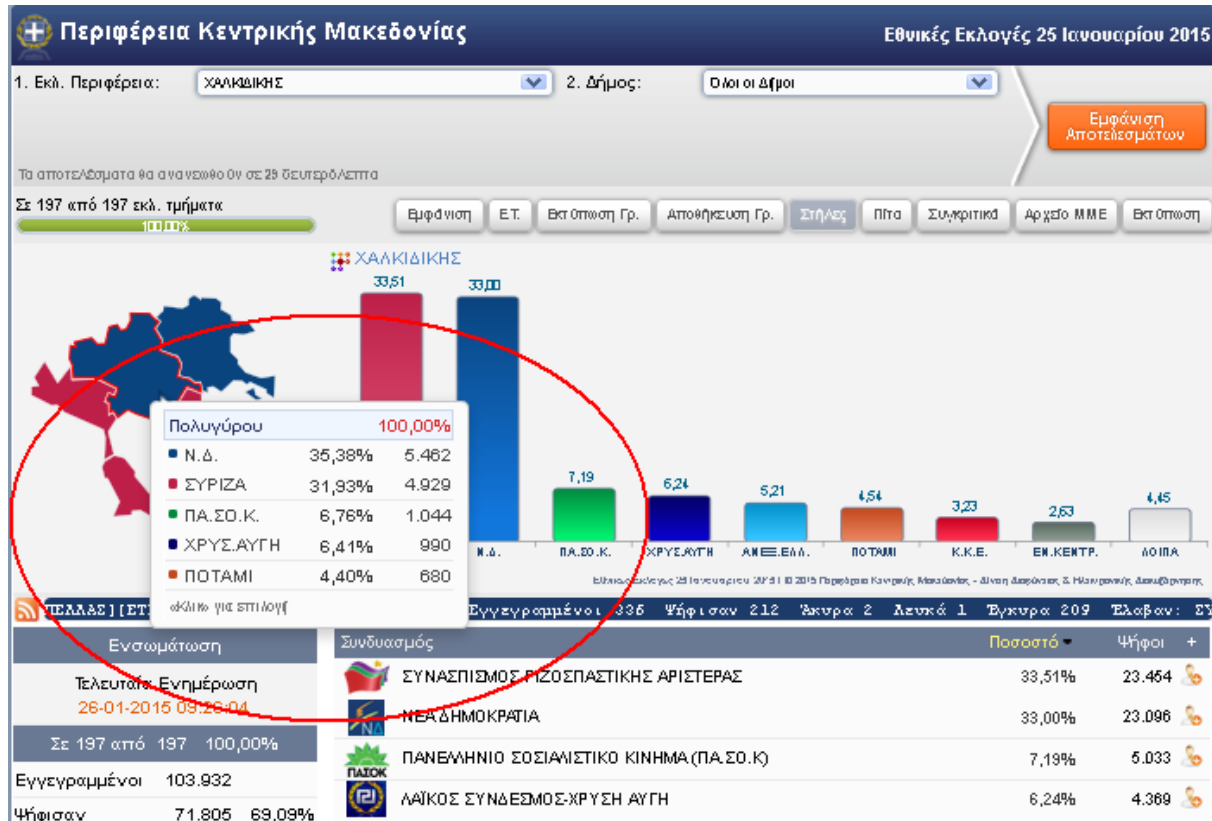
Περιφέρεια Κεντρικής Μακεδονίας
Εθνικές Εκλογές 25 Ιανουαρίου 2015

1. Εκλ. Περιφέρεια: ΧΑΛΚΙΔΙΚΗΣ
2. Δήμος: Όλοι οι Δήμοι

Εμφάνιση Αποτελεσμάτων

Τα αποτελέσματα θα ανανεωθούν σε 29 δευτερόλεπτα

Σε 197 από 197 εκλ. τμήματα
100,00%

Εμφάνιση | Ε.Τ. | Εκτύπωση Γρ. | Αποθήκευση Γρ. | Στήλες | Πίτα | Συγκριτικό | Αρχείο ΜΜΕ | Εκτύπωση

ΧΑΛΚΙΔΙΚΗΣ

33,51
33,00
7,19
6,24
5,21
4,54
3,23
2,63
4,45

Ν.Δ.
ΠΑ.ΣΟ.Κ.
ΧΡΥΣ.ΑΥΓΗ
ΑΝΕΞ.ΕΛΛ.
ΠΟΤΑΜΙ
Κ.Κ.Ε.
ΕΝ.ΚΕΝΤΡ.
ΛΟΙΠΑ

Εθνικές Εκλογές 25 Ιανουαρίου 2015 | © 2015 Περιφέρεια Κεντρικής Μακεδονίας - Δίνη Διαφάνεια & Ηλεκτρονική Διακυβέρνηση

| Πολυγύρου | | 100,00% |
|---|---|---|
| Ν.Δ. | 35,38% | 5.462 |
| ΣΥΡΙΖΑ | 31,93% | 4.929 |
| ΠΑ.ΣΟ.Κ. | 6,76% | 1.044 |
| ΧΡΥΣ.ΑΥΓΗ | 6,41% | 990 |
| ΠΟΤΑΜΙ | 4,40% | 680 |

«Κλικ» για επιλογή

ΕΛΛΑΣ][ΕΤ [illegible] Εγγεγραμμένοι 336 Ψήφισαν 212 Άκυρα 2 Λευκά 1 Έγκυρα 209 Έλαβαν: ΣΥ

Ενσωμάτωση
Τελευταία Ενημέρωση
26-01-2015 09:26:04
Σε 197 από 197 100,00%
Εγγεγραμμένοι 103.932
Ψήφισαν 71.805 69,09%

| Συνδυασμός | Ποσοστό | Ψήφοι + |
|---|---|---|
| ΣΥΝΑΣΠΙΣΜΟΣ ΡΙΖΟΣΠΑΣΤΙΚΗΣ ΑΡΙΣΤΕΡΑΣ | 33,51% | 23.454 |
| ΝΕΑ ΔΗΜΟΚΡΑΤΙΑ | 33,00% | 23.096 |
| ΠΑΝΕΛΛΗΝΙΟ ΣΟΣΙΑΛΙΣΤΙΚΟ ΚΙΝΗΜΑ (ΠΑ.ΣΟ.Κ) | 7,19% | 5.033 |
| ΛΑΪΚΟΣ ΣΥΝΔΕΣΜΟΣ-ΧΡΥΣΗ ΑΥΓΗ | 6,24% | 4.369 |

ΝΔ
ΠΑΣΟΚ